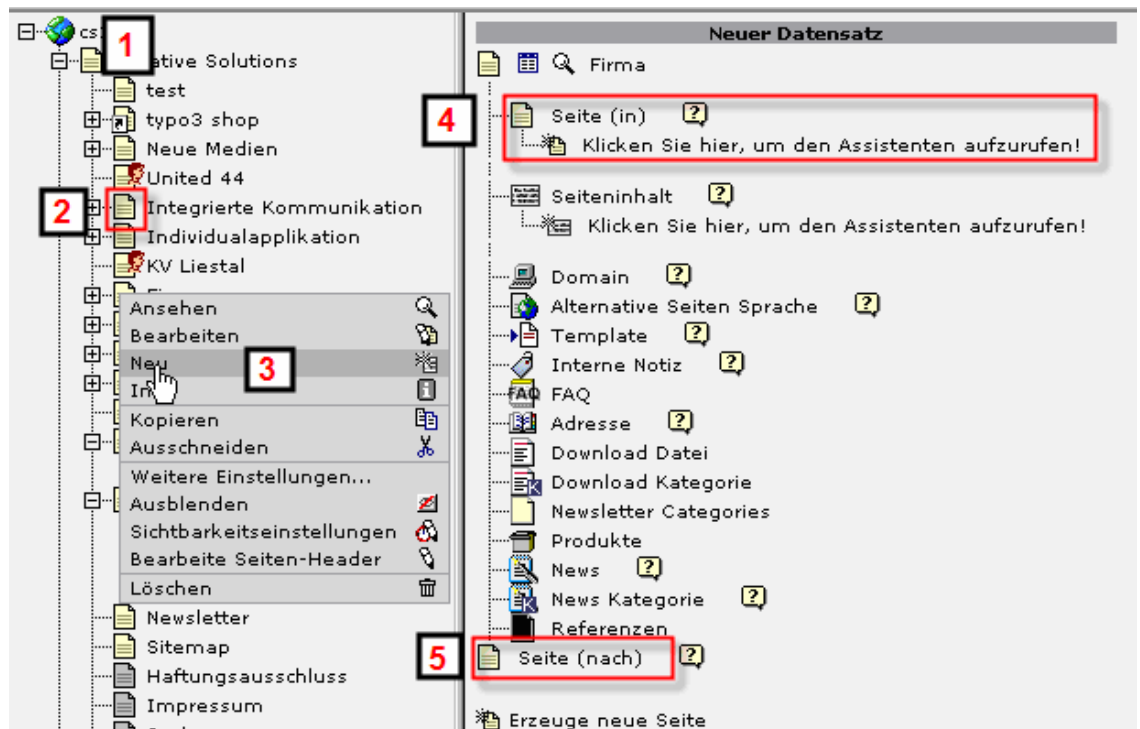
cs
1
ative Solutions
test
typo3 shop
Neue Medien
United 44
2
Integrierte Kommunikation
Individualapplikation
KV Liestal
Ansehen
Bearbeiten
Neu
3
In
Kopieren
Ausschneiden
Weitere Einstellungen...
Ausblenden
Sichtbarkeitseinstellungen
Bearbeite Seiten-Header
Löschen
Newsletter
Sitemap
Haftungsausschluss
Impressum

Neuer Datensatz
Firma
4
Seite (in)
Klicken Sie hier, um den Assistenten aufzurufen!
Seiteninhalt
Klicken Sie hier, um den Assistenten aufzurufen!
Domain
Alternative Seiten Sprache
Template
Interne Notiz
FAQ
Adresse
Download Datei
Download Kategorie
Newsletter Categories
Produkte
News
News Kategorie
Referenzen
5
Seite (nach)
Erzeuge neue Seite